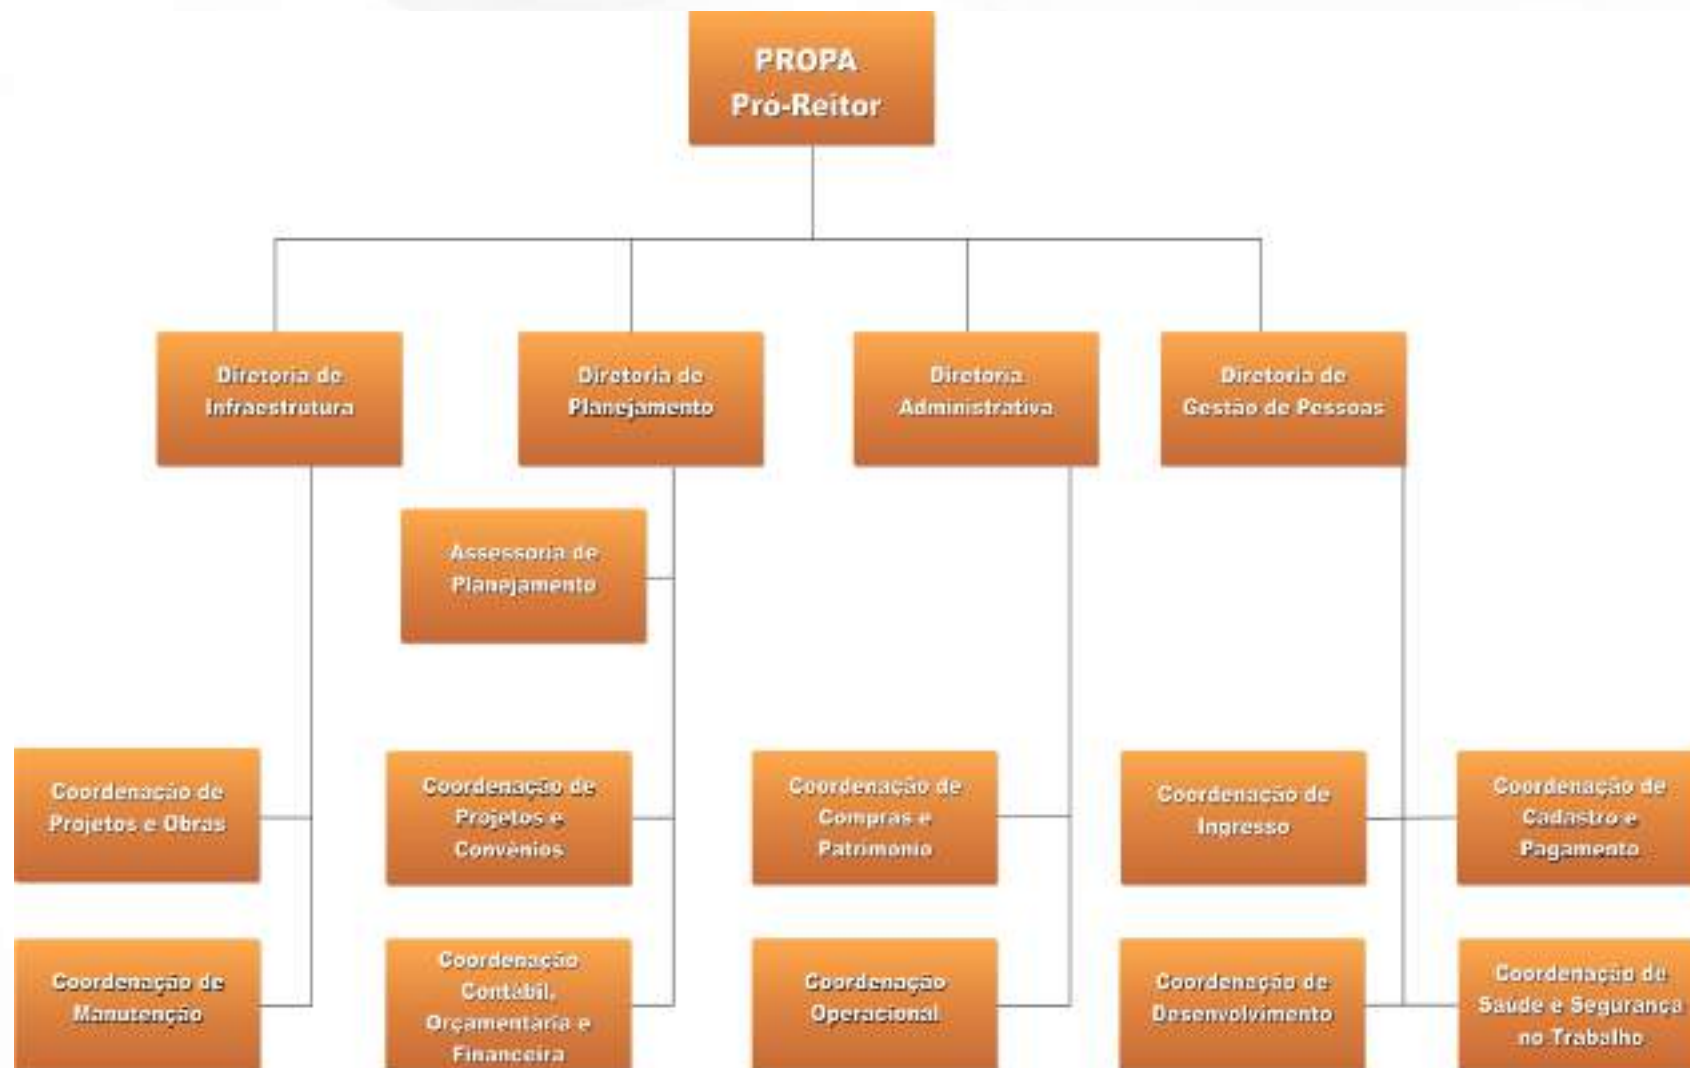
PROPA
Pró-Reitor

Diretoria de Infraestrutura

Diretoria de Planejamento

Diretoria Administrativa

Diretoria de Gestão de Pessoas

Assessoria de Planejamento

Coordenação de Projetos e Obras

Coordenação de Projetos e Convênios

Coordenação de Compras e Patrimônio

Coordenação de Ingresso

Coordenação de Cadastro e Pagamento

Coordenação de Manutenção

Coordenação Contábil, Orçamentária e Financeira

Coordenação Operacional

Coordenação de Desenvolvimento

Coordenação de Saúde e Segurança no Trabalho